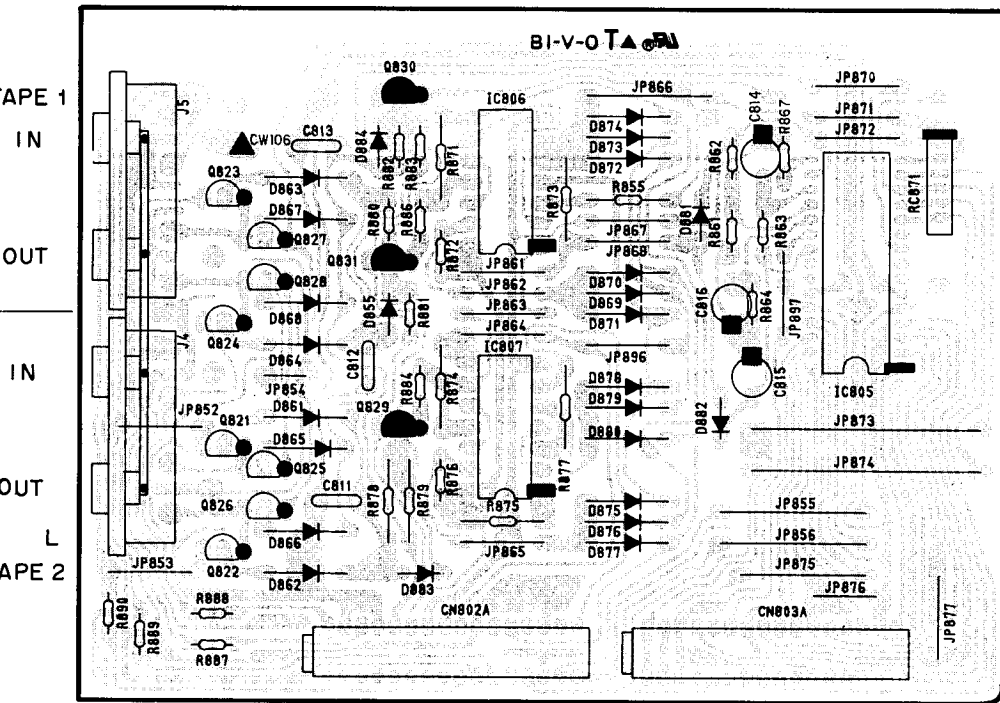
BI-V-0

TAPE 1
IN

OUT

IN

OUT

L
TAPE 2

J5
J4

Q830
IC806
JP866
JP870
JP871
JP872
C814
R867
CW106
C813
D884
R882
R883
R871
D874
D873
D872
R862
RC871
Q823
D863
R873
R855
D867
R860
R886
D881
R861
R863
Q827
JP867
Q831
R872
JP868
JP861
Q828
JP862
D870
D855
R881
D869
C816
R864
D868
JP863
D871
JP897
Q824
JP864
IC807
D864
C812
JP896
C815
JP854
R884
R874
D878
D879
IC805
JP852
D861
Q829
D882
JP873
Q821
D865
D880
R877
Q825
R876
JP874
C811
Q826
R878
R879
R875
D875
JP855
D876
D866
JP865
D877
JP856
JP853
JP875
Q822
D862
D883
JP876
R888
R890
R889
CN802A
CN803A
JP877
R887